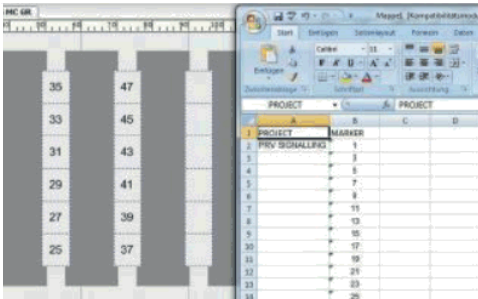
MC GR

35 47
33 45
31 43
29 41
27 39
25 37

Mappe1 [Kompatibilitätsmodus]

Start Einfügen Seitenlayout Formeln Daten

Einfügen
Calibri 11
Zwischenablage Schriftart Ausrichtung

PROJECT $f_x$ PROJECT

| | A | B | C | D |
|---|---|---|---|---|
| 1 | PROJECT | MARKER | | |
| 2 | PRV SIGNALLING | 1 | | |
| 3 | | 3 | | |
| 4 | | 5 | | |
| 5 | | 7 | | |
| 6 | | 9 | | |
| 7 | | 11 | | |
| 8 | | 13 | | |
| 9 | | 15 | | |
| 10 | | 17 | | |
| 11 | | 19 | | |
| 12 | | 21 | | |
| 13 | | 23 | | |
| 14 | | 25 | | |